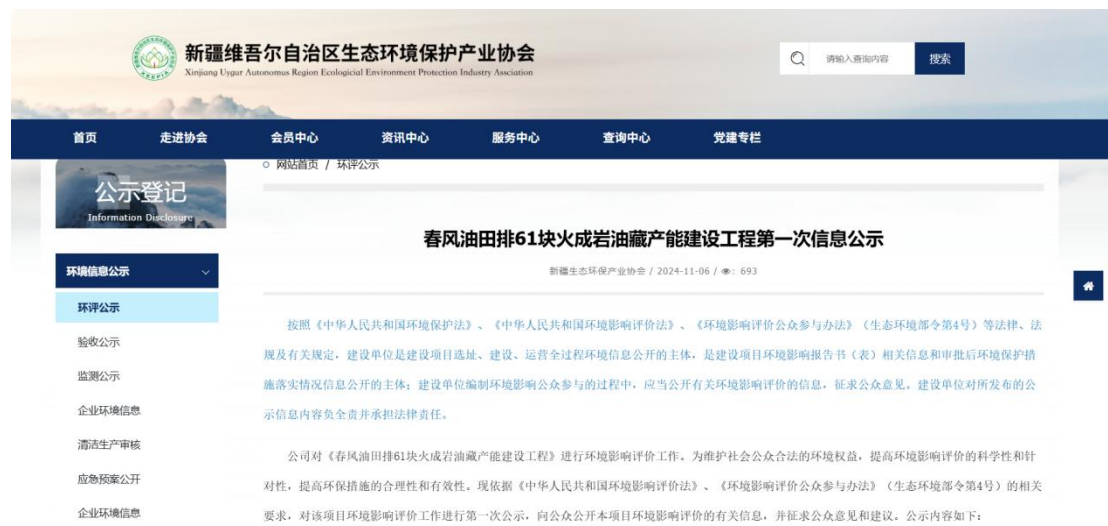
新疆维吾尔自治区生态环境保护产业协会
Xinjiang Uygur Autonomus Region Ecological Environment Protection Industry Association

请输入查询内容
搜索

首页
走进协会
会员中心
资讯中心
服务中心
查询中心
党建专栏

公示登记
Information Disclosure

环境信息公示
环评公示
验收公示
监测公示
企业环境信息
清洁生产审核
应急预案公开
企业环境信息

网站首页 / 环评公示

春风油田排61块火成岩油藏产能建设工程第一次信息公示

新疆生态环保产业协会 / 2024-11-06 / 693

按照《中华人民共和国环境保护法》、《中华人民共和国环境影响评价法》、《环境影响评价公众参与办法》（生态环境部令第4号）等法律、法规及有关规定，建设单位是建设项目选址、建设、运营全过程环境信息公开的主体，是建设项目环境影响报告书（表）相关信息和审批后环境保护措施落实情况信息公开的主体；建设单位编制环境影响公众参与的过程中，应当公开有关环境影响评价的信息，征求公众意见。建设单位对所发布的公示信息内容负全责并承担法律责任。

公司对《春风油田排61块火成岩油藏产能建设工程》进行环境影响评价工作。为维护社会公众合法的环境权益，提高环境影响评价的科学性和针对性，提高环保措施的合理性和有效性。现依据《中华人民共和国环境影响评价法》、《环境影响评价公众参与办法》（生态环境部令第4号）的相关要求，对该项目环境影响评价工作进行第一次公示，向公众公开本项目环境影响评价的有关信息，并征求公众意见和建议。公示内容如下：